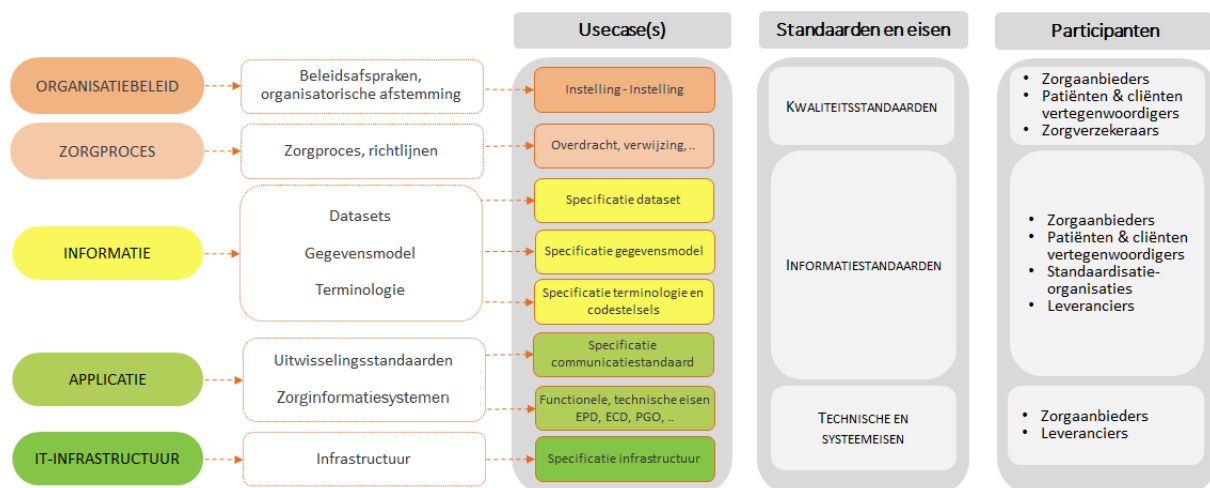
Usecase(s)

Standaarden en eisen

Participanten

ORGANISATIEBELEID

Beleidsafspraken, organisatorische afstemming

Instelling - Instelling

KWALITEITSSTANDAARDEN

- Zorgaanbieders
- Patiënten & cliënten vertegenwoordigers
- Zorgverzekeraars

ZORGPROCES

Zorgproces, richtlijnen

Overdracht, verwijzing, ..

INFORMATIE

Datasets

Gegevensmodel

Terminologie

Specificatie dataset

Specificatie gegevensmodel

Specificatie terminologie en codestelsels

INFORMATIESTANDAARDEN

- Zorgaanbieders
- Patiënten & cliënten vertegenwoordigers
- Standaardisatie-organisaties
- Leveranciers

APPLICATIE

Uitwisselingsstandaarden

Zorginformatiesystemen

Specificatie communicatiestandaard

Functionele, technische eisen EPD, ECD, PGO, ..

IT-INFRASTRUCTUUR

Infrastructuur

Specificatie infrastructuur

TECHNISCHE EN SYSTEEMEISEN

- Zorgaanbieders
- Leveranciers